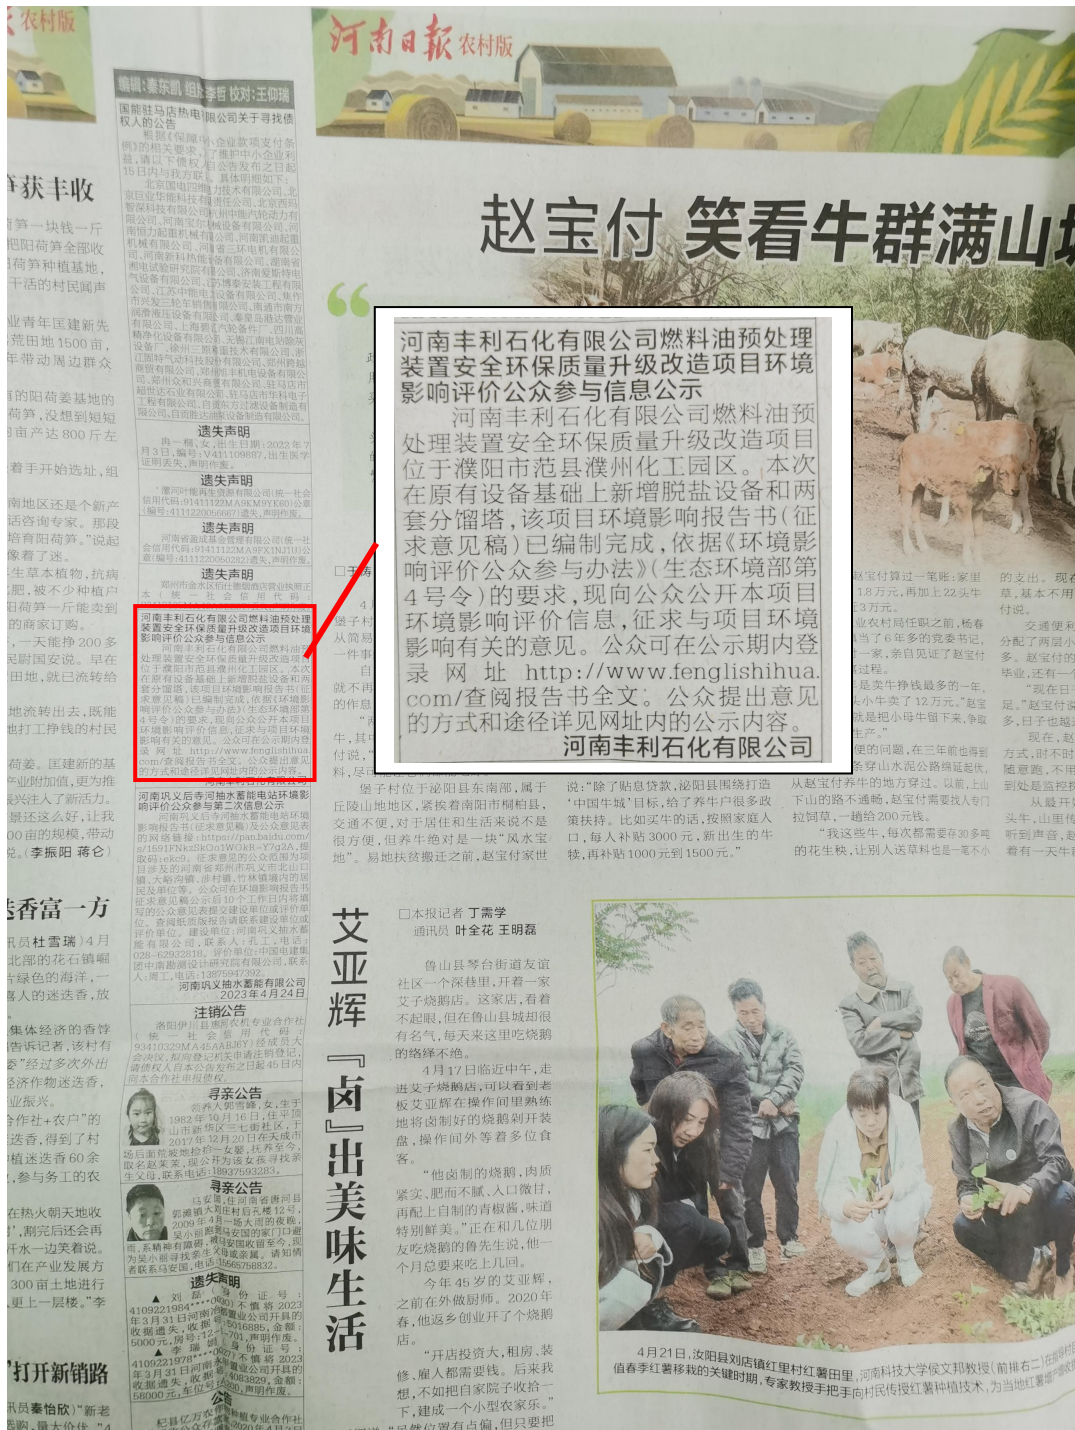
河南日報 农村版

赵宝付 笑看牛群满山

河南丰利石化有限公司燃料油预处理装置安全环保质量升级改造项目环境影响评价公众参与信息公示

河南丰利石化有限公司燃料油预处理装置安全环保质量升级改造项目位于濮阳市范县濮州化工园区。本次在原有设备基础上新增脱盐设备和两套分馏塔，该项目环境影响报告书（征求意见稿）已编制完成，依据《环境影响评价公众参与办法》（生态环境部第4号令）的要求，现向公众公开本项目环境影响评价信息，征求与项目环境影响有关的意见。公众可在公示期内登录网址 http://www.fenglishihua.com/查阅报告书全文。公众提出意见的方式和途径详见网址内的公示内容。

河南丰利石化有限公司

遗失声明

遗失声明

遗失声明

遗失声明

注销公告

寻亲公告

寻亲公告

遗失声明

艾亚辉 『卤』出美味生活

□本报记者 丁需学
通讯员 叶全花 王明磊

鲁山县琴台街道友谊社区一个深巷里，开着一家艾子烧鹅店。这家店，看着不起眼，但在鲁山县城却很有名气，每天来这里吃烧鹅的络绎不绝。

4月17日临近中午，走进艾子烧鹅店，可以看到老板艾亚辉在操作间里熟练地将卤制好的烧鹅剁开装盘，操作间外等着多位食客。

"他卤制的烧鹅，肉质紧实、肥而不腻，入口微甘，再配上自制的青椒酱，味道特别鲜美。"正在和几位朋友吃烧鹅的鲁先生说，他一个月总要来吃上几回。

今年45岁的艾亚辉，之前在外做厨师。2020年春，他返乡创业开了个烧鹅店。

"开店投资大，租房、装修、雇人都需要钱。后来我想，不如把自家院子收拾一下，建成一个小型农家乐。

4月21日，汝阳县刘店镇红里村红薯田里，河南科技大学侯文邦教授（前排右二）在指导村民……值春季红薯移栽的关键时期，专家教授手把手向村民传授红薯种植技术，为当地红薯增产增收

河南巩义市河洛水蓄能电站环境影响评价公众参与第二次信息公示

河南巩义抽水蓄能有限公司
2023年4月24日

堡子村位于泌阳县东南部，属于丘陵山地地区，紧挨着南阳市桐柏县，交通不便，对于居住和生活来说不是很方便，但养牛绝对是一块"风水宝地"。易地扶贫搬迁之前，赵宝付家世

说："除了贴息贷款，泌阳县围绕打造'中国牛城'目标，给了养牛户很多政策扶持。比如买牛的话，按照家庭人口，每人补贴3000元，新出生的牛犊，再补贴1000元到1500元。"

从赵宝付养牛的地方穿过。以前，上山下山的路不通畅，赵宝付需要找人专门拉饲草，一趟给200元钱。

"我这些牛，每次都需要吞30多吨的花生秧，让别人送草料也是一笔不小